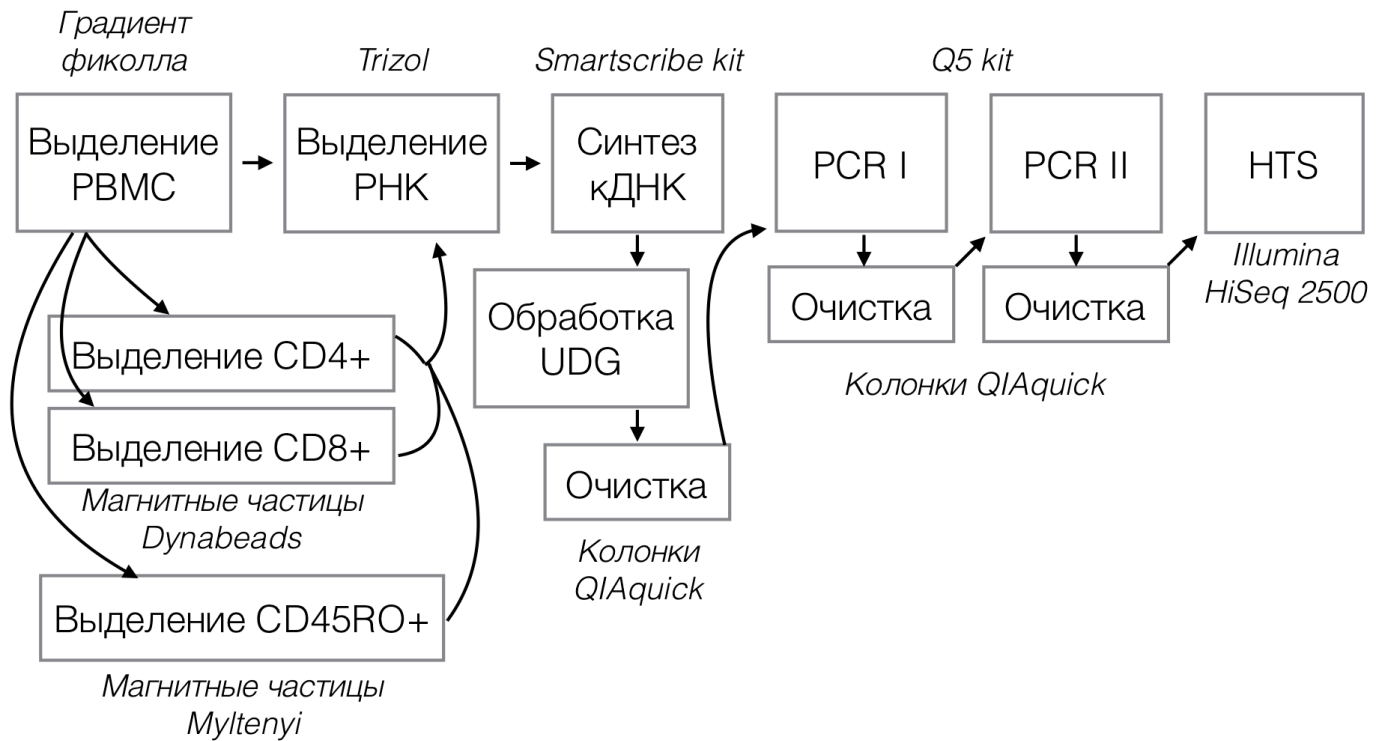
Градиент фиколла

Выделение PBMC

Trizol

Выделение РНК

Smartscribe kit

Синтез кДНК

Q5 kit

PCR I

PCR II

HTS

Illumina HiSeq 2500

Очистка

Очистка

Колонки QIAquick

Обработка UDG

Очистка

Колонки QIAquick

Выделение CD4+

Выделение CD8+

Магнитные частицы Dynabeads

Выделение CD45RO+

Магнитные частицы Myltenyi